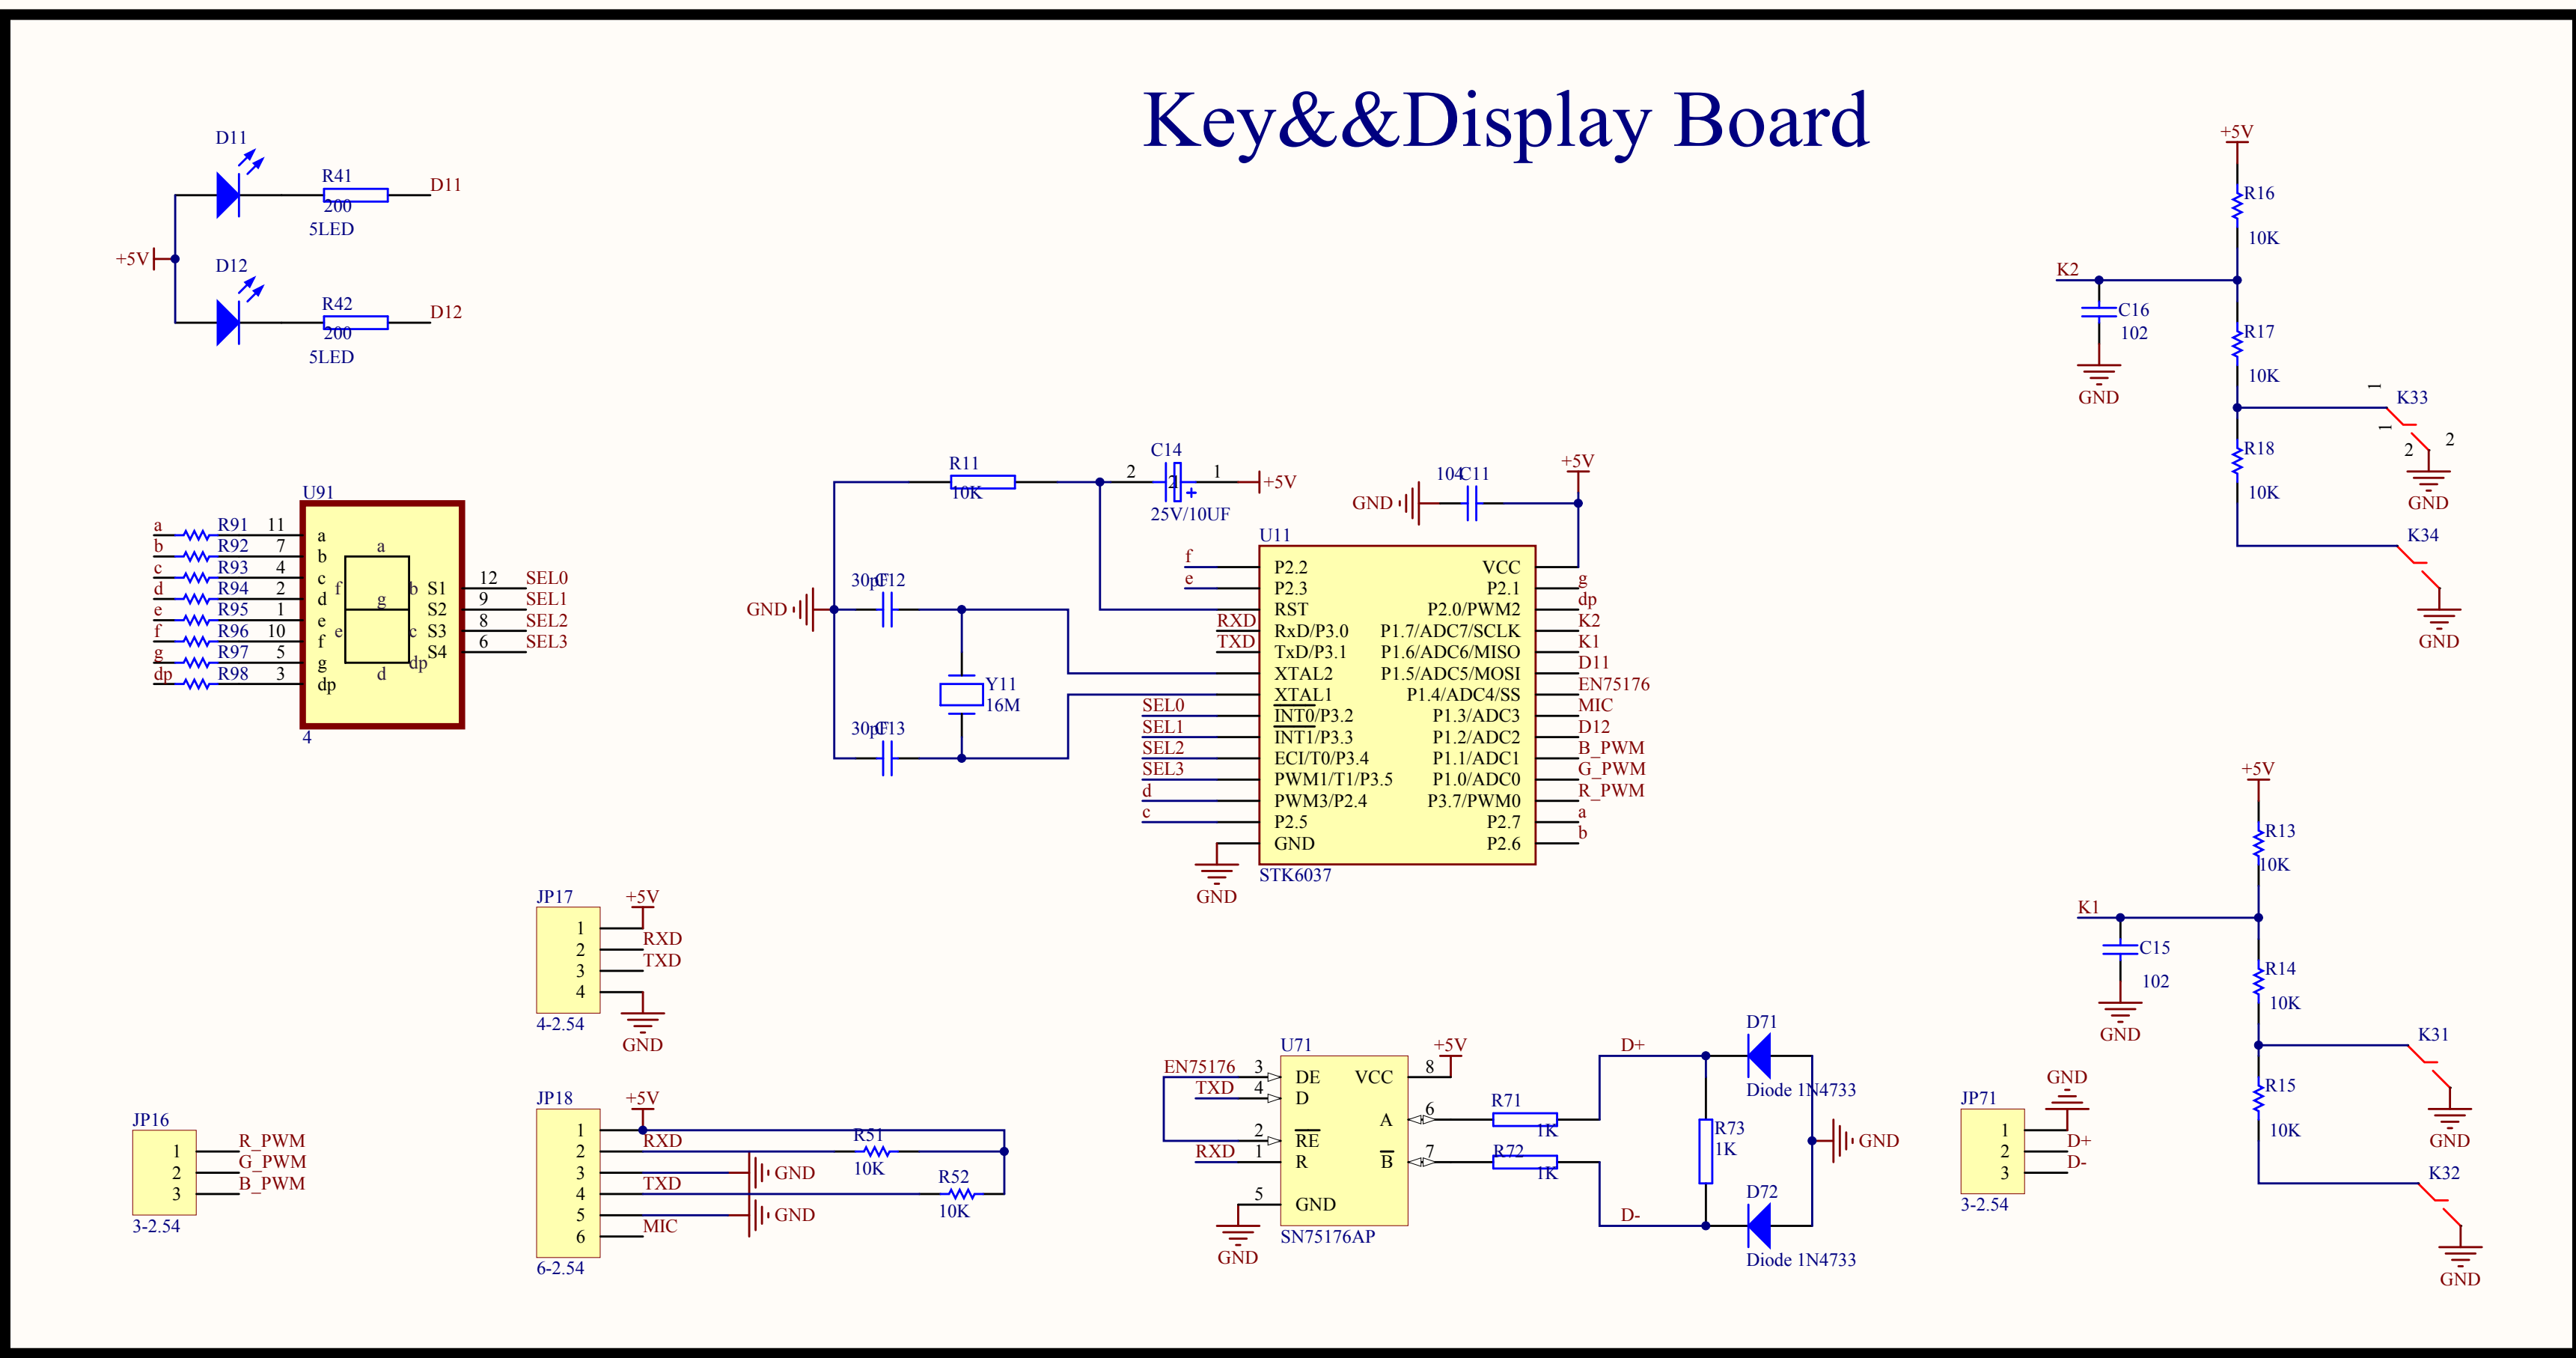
Key&&Display Board

D11
R41
D11
200
5LED
+5V
D12
R42
D12
200
5LED

U91
a R91 11
b R92 7
c R93 4
d R94 2
e R95 1
f R96 10
g R97 5
dp R98 3
a
b
c
d
e
f
g
dp
a
f
b
g
e
c
d
dp
S1
S2
S3
S4
12 SEL0
9 SEL1
8 SEL2
6 SEL3
4

R11
10K
C14
2
1
+5V
25V/10UF
104 C11
+5V
GND
GND
30pF C12
Y11
16M
30pF C13

U11
f
e
RXD
TXD
SEL0
SEL1
SEL2
SEL3
d
c
P2.2
P2.3
RST
RxD/P3.0
TxD/P3.1
XTAL2
XTAL1
$\overline{INT0}$/P3.2
INT1/P3.3
ECI/T0/P3.4
PWM1/T1/P3.5
PWM3/P2.4
P2.5
GND
VCC
P2.1
P2.0/PWM2
P1.7/ADC7/SCLK
P1.6/ADC6/MISO
P1.5/ADC5/MOSI
P1.4/ADC4/SS
P1.3/ADC3
P1.2/ADC2
P1.1/ADC1
P1.0/ADC0
P3.7/PWM0
P2.7
P2.6
g
dp
K2
K1
D11
EN75176
MIC
D12
B_PWM
G_PWM
R_PWM
a
b
STK6037
GND

+5V
R16
10K
K2
C16
102
GND
R17
10K
K33
1
1
2
2
R18
10K
GND
K34
GND

+5V
R13
10K
K1
C15
102
GND
R14
10K
K31
GND
R15
10K
K32
GND

JP17
+5V
1
2 RXD
3 TXD
4
4-2.54
GND

JP18
+5V
1 RXD
2
3
4 TXD
5
6 MIC
6-2.54
R51
10K
R52
10K
GND
GND

JP16
1 R_PWM
2 G_PWM
3 B_PWM
3-2.54

U71
EN75176 3
TXD 4
2
RXD 1
5
DE
D
$\overline{RE}$
R
GND
VCC
A
$\overline{B}$
8
+5V
6
7
SN75176AP
GND
R71
1K
R72
1K
D+
D-
R73
1K
D71
Diode 1N4733
D72
Diode 1N4733
GND

JP71
GND
1 D+
2 D-
3
3-2.54